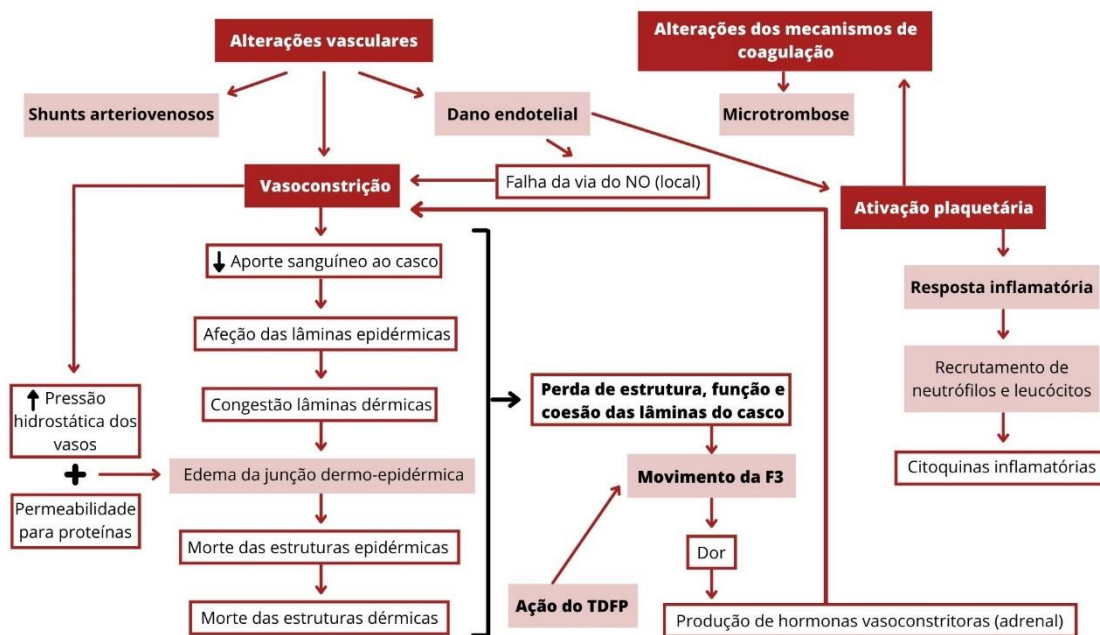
Alterações vasculares

Alterações dos mecanismos de coagulação

Shunts arteriovenosos

Dano endotelial

Microtrombose

Vasoconstrição

Falha da via do NO (local)

Ativação plaquetária

↓ Aporte sanguíneo ao casco

Resposta inflamatória

Afeção das lâminas epidérmicas

Recrutamento de neutrófilos e leucócitos

↑ Pressão hidrostática dos vasos

Congestão lâminas dérmicas

Perda de estrutura, função e coesão das lâminas do casco

Citoquinas inflamatórias

+

Edema da junção dermo-epidérmica

Movimento da F3

Permeabilidade para proteínas

Morte das estruturas epidérmicas

Dor

Ação do TDFP

Morte das estruturas dérmicas

Produção de hormonas vasoconstritoras (adrenal)